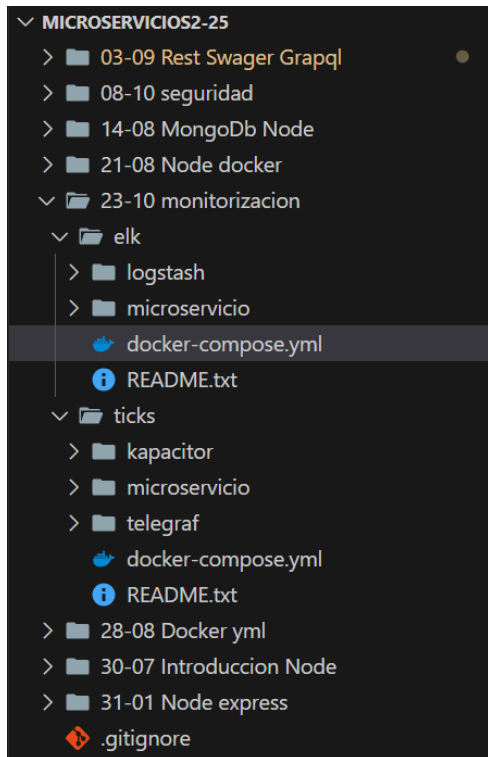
MICROSERVICIOS2-25
03-09 Rest Swager Grapql
08-10 seguridad
14-08 MongoDb Node
21-08 Node docker
23-10 monitorizacion
elk
logstash
microservicio
docker-compose.yml
README.txt
ticks
kapacitor
microservicio
telegraf
docker-compose.yml
README.txt
28-08 Docker yml
30-07 Introduccion Node
31-01 Node express
.gitignore